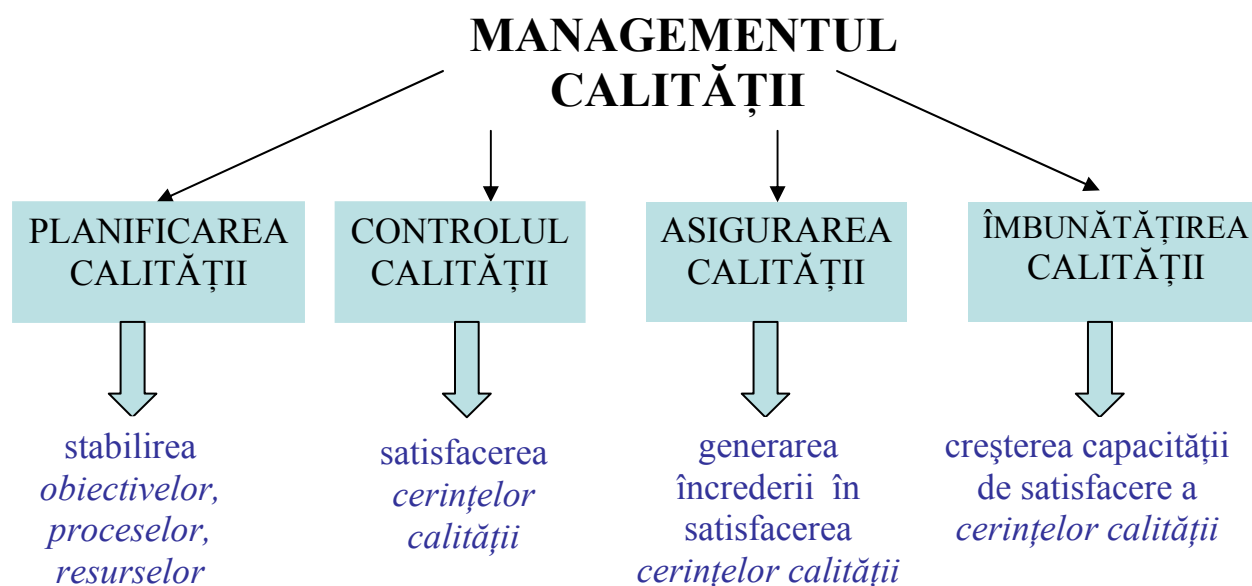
MANAGEMENTUL CALITĂȚII

PLANIFICAREA CALITĂȚII

CONTROLUL CALITĂȚII

ASIGURAREA CALITĂȚII

ÎMBUNĂTĂȚIREA CALITĂȚII

stabilirea *obiectivelor, proceselor, resurselor*

satisfacerea *cerințelor calității*

generarea încrederii în satisfacerea *cerințelor calității*

creşterea capacităţii de satisfacere a *cerințelor calității*